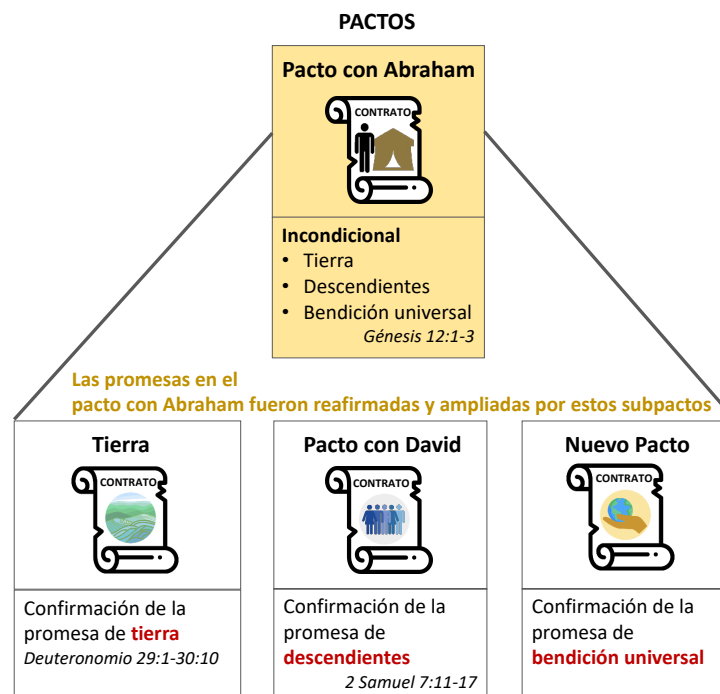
PACTOS

Pacto con Abraham

CONTRATO

Incondicional
• Tierra
• Descendientes
• Bendición universal
Génesis 12:1-3

Las promesas en el pacto con Abraham fueron reafirmadas y ampliadas por estos subpactos

Tierra

CONTRATO

Confirmación de la promesa de tierra
Deuteronomio 29:1-30:10

Pacto con David

CONTRATO

Confirmación de la promesa de descendientes
2 Samuel 7:11-17

Nuevo Pacto

CONTRATO

Confirmación de la promesa de bendición universal